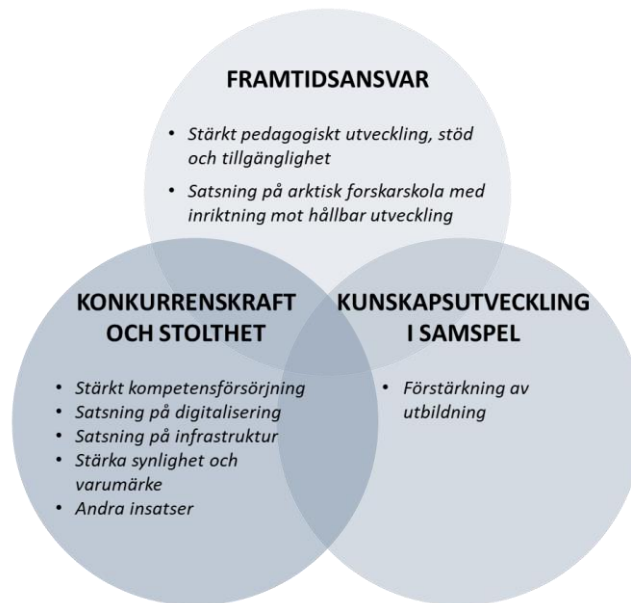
FRAMTIDSANSVAR

- *Stärkt pedagogiskt utveckling, stöd och tillgänglighet*
- *Satsning på arktisk forskarskola med inriktning mot hållbar utveckling*

KONKURRENSKRAFT OCH STOLTHET

- *Stärkt kompetensförsörjning*
- *Satsning på digitalisering*
- *Satsning på infrastruktur*
- *Stärka synlighet och varumärke*
- *Andra insatser*

KUNSKAPSUTVECKLING I SAMSPEL

- *Förstärkning av utbildning*